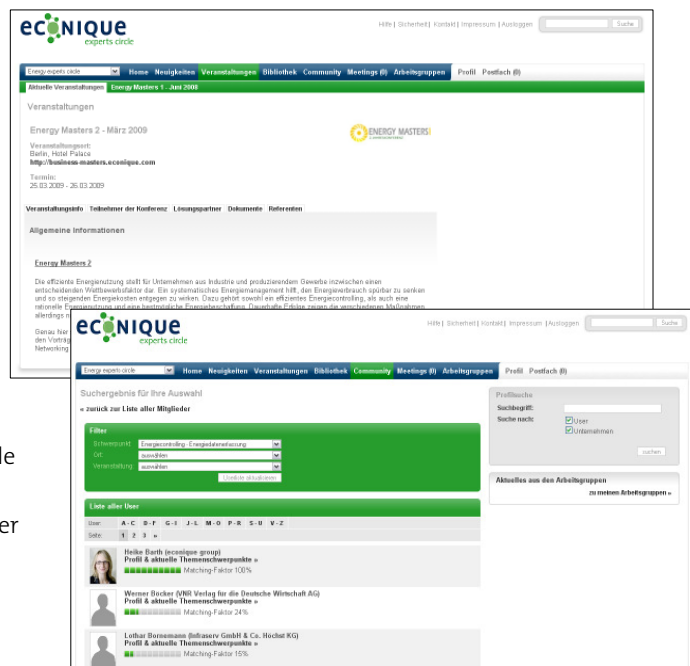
econique
experts circle

Hilfe | Sicherheit | Kontakt | Impressum | Ausloggen Suche

Energy experts circle Home Neuigkeiten Veranstaltungen Bibliothek Community Meetings (0) Arbeitsgruppen Profil Postfach (0)

Aktuelle Veranstaltungen Energy Masters 1 - Juni 2008

Veranstaltungen

Energy Masters 2 - März 2009

ENERGY MASTERS

Veranstaltungsort:
Berlin, Hotel Palace
http://business-masters.econique.com

Termin:
25.03.2009 - 26.03.2009

Veranstaltungsinfo Teilnehmer der Konferenz Lösungspartner Dokumente Referenten

Allgemeine Informationen

Energy Masters 2

Die effiziente Energienutzung stellt für Unternehmen aus Industrie und produzierendem Gewerbe inzwischen einen entscheidenden Wettbewerbsfaktor dar. Ein systematisches Energiemanagement hilft, den Energieverbrauch spürbar zu senken und so steigenden Energiekosten entgegen zu wirken. Dazu gehört sowohl ein effizientes Energiecontrolling, als auch eine rationelle Energienutzung und eine bestmögliche Energiebeschaffung. Dauerhafte Erfolge zeigen die verschiedenen Maßnahmen allerdings n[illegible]

Genau hier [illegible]
den Vorträg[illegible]
Networking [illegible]

econique
experts circle

Hilfe | Sicherheit | Kontakt | Impressum | Ausloggen Suche

Energy experts circle Home Neuigkeiten Veranstaltungen Bibliothek Community Meetings (0) Arbeitsgruppen Profil Postfach (0)

Suchergebnis für Ihre Auswahl

« zurück zur Liste aller Mitglieder

Filter
Schwerpunkt: Energiecontrolling - Energiedatenerfassung
Ort: auswählen
Veranstaltung: auswählen
Userliste aktualisieren

Liste aller User
User: A - C D - F G - I J - L M - O P - R S - U V - Z
Seite: 1 2 3 »

Heike Barth (econique group)
Profil & aktuelle Themenschwerpunkte »
Matching-Faktor 100%

Werner Bocker (VNR Verlag für die Deutsche Wirtschaft AG)
Profil & aktuelle Themenschwerpunkte »
Matching-Faktor 24%

Lothar Bornemann (Infraserv GmbH & Co. Höchst KG)
Profil & aktuelle Themenschwerpunkte »
Matching-Faktor 15%

Profilsuche
Suchbegriff:
Suche nach: User
Unternehmen
suchen

Aktuelles aus den Arbeitsgruppen
zu meinen Arbeitsgruppen »

le
er